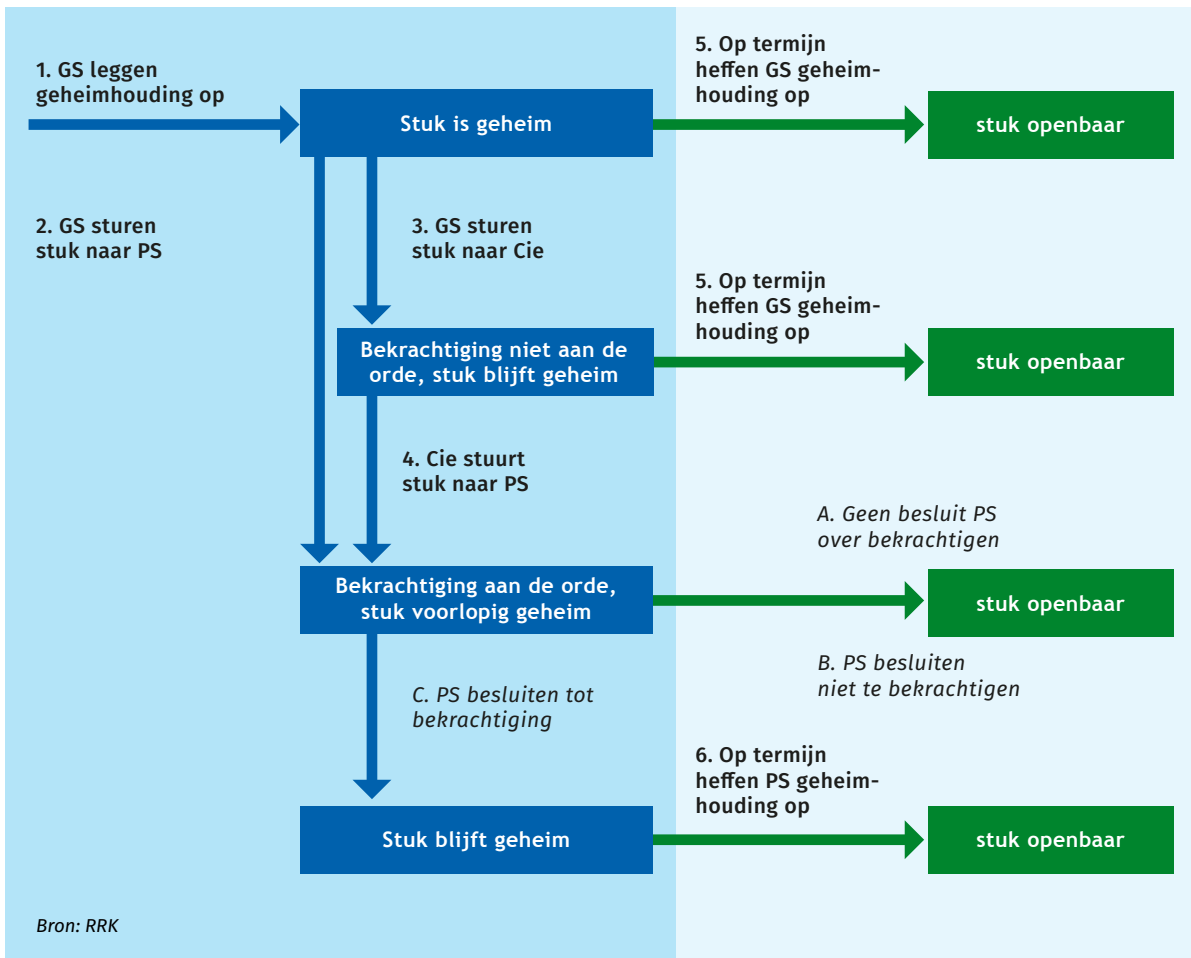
1. GS leggen geheimhouding op

Stuk is geheim

5. Op termijn heffen GS geheimhouding op

stuk openbaar

2. GS sturen stuk naar PS

3. GS sturen stuk naar Cie

5. Op termijn heffen GS geheimhouding op

Bekrachtiging niet aan de orde, stuk blijft geheim

stuk openbaar

4. Cie stuurt stuk naar PS

A. Geen besluit PS over bekrachtigen

Bekrachtiging aan de orde, stuk voorlopig geheim

stuk openbaar

B. PS besluiten niet te bekrachtigen

C. PS besluiten tot bekrachtiging

6. Op termijn heffen PS geheimhouding op

Stuk blijft geheim

stuk openbaar

Bron: RRK